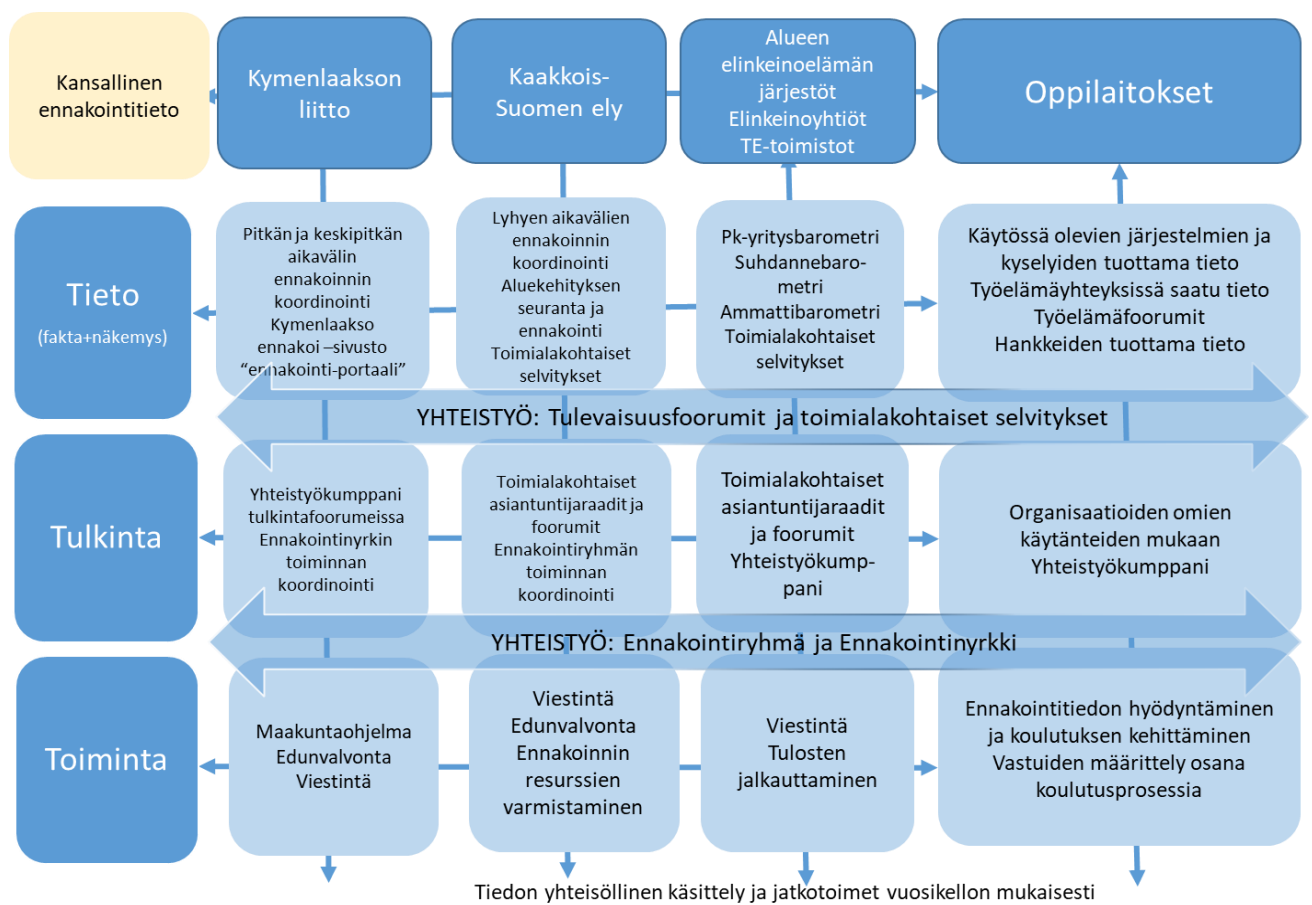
Kansallinen ennakointitieto

Kymenlaakson liitto

Kaakkois-Suomen ely

Alueen elinkeinoelämän järjestöt
Elinkeinoyhtiöt
TE-toimistot

Oppilaitokset

Tieto
(fakta+näkemys)

Pitkän ja keskipitkän aikavälin ennakoinnin koordinointi
Kymenlaakso ennakoi –sivusto "ennakointi-portaali"

Lyhyen aikavälien ennakoinnin koordinointi
Aluekehityksen seuranta ja ennakointi
Toimialakohtaiset selvitykset

Pk-yritysbarometri
Suhdannebarometri
Ammattibarometri
Toimialakohtaiset selvitykset

Käytössä olevien järjestelmien ja kyselyiden tuottama tieto
Työelämäyhteyksissä saatu tieto
Työelämäforumit
Hankkeiden tuottama tieto

YHTEISTYÖ: Tulevaisuusfoorumit ja toimialakohtaiset selvitykset

Tulkinta

Yhteistyökumppani tulkintafoorumeissa
Ennakointinyrkin toiminnan koordinointi

Toimialakohtaiset asiantuntijaraadit ja foorumit
Ennakointiryhmän toiminnan koordinointi

Toimialakohtaiset asiantuntijaraadit ja foorumit
Yhteistyökumppani

Organisaatioiden omien käytänteiden mukaan
Yhteistyökumppani

YHTEISTYÖ: Ennakointiryhmä ja Ennakointinyrkki

Toiminta

Maakuntaohjelma
Edunvalvonta
Viestintä

Viestintä
Edunvalvonta
Ennakoinnin resurssien varmistaminen

Viestintä
Tulosten jalkauttaminen

Ennakointitiedon hyödyntäminen ja koulutuksen kehittäminen
Vastuiden määrittely osana koulutusprosessia

Tiedon yhteisöllinen käsittely ja jatkotoimet vuosikellon mukaisesti